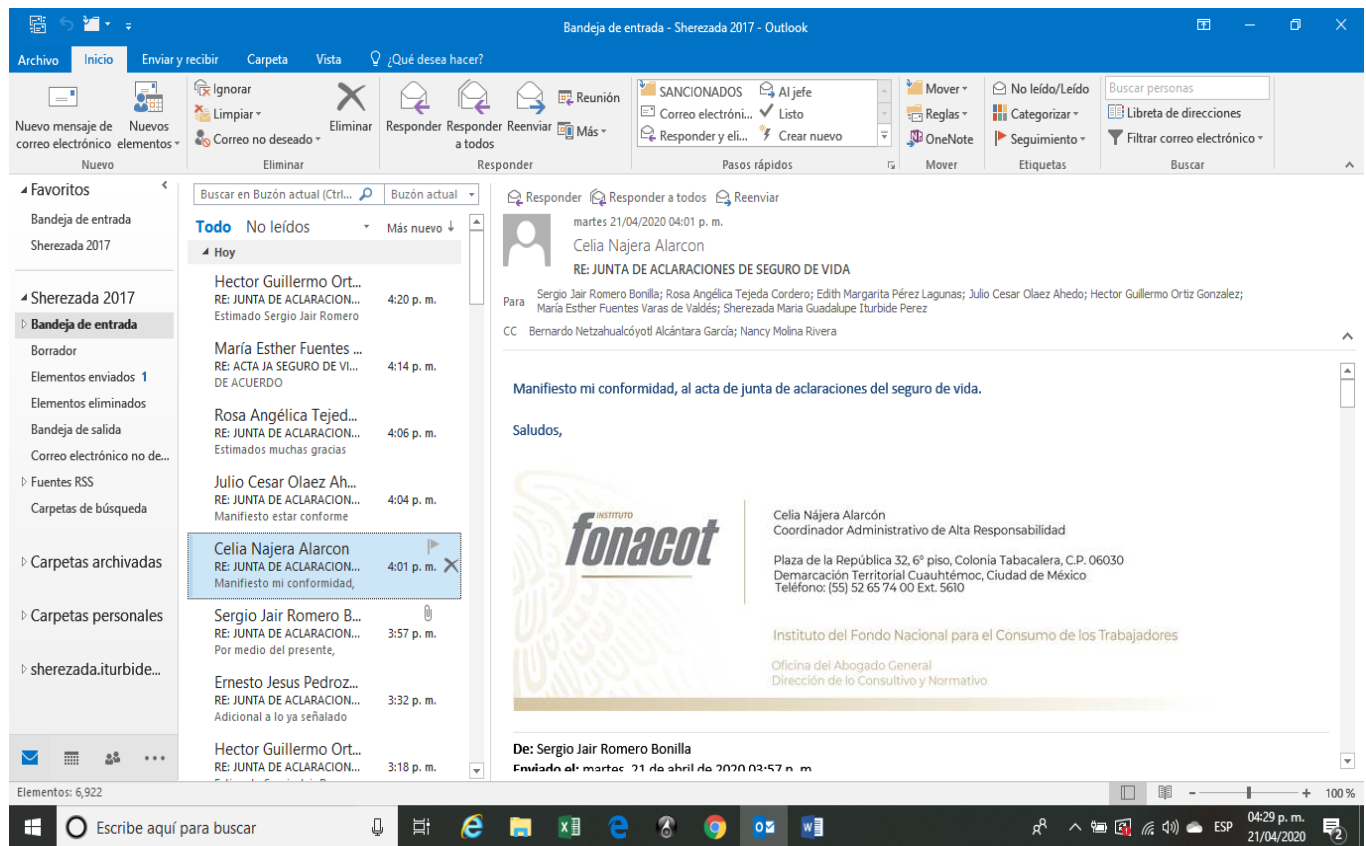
Bandeja de entrada - Sherezada 2017 - Outlook

Archivo Inicio Enviar y recibir Carpeta Vista ¿Qué desea hacer?

Nuevo mensaje de correo electrónico Nuevos elementos
Nuevo
Ignorar
Limpiar
Correo no deseado
Eliminar
Eliminar
Responder Responder a todos Reenviar Reunión Más
Responder
SANCIONADOS Al jefe
Correo electróni... Listo
Responder y eli... Crear nuevo
Pasos rápidos
Mover
Reglas
OneNote
Mover
No leído/Leído
Categorizar
Seguimiento
Etiquetas
Buscar personas
Libreta de direcciones
Filtrar correo electrónico
Buscar

Favoritos
Bandeja de entrada
Sherezada 2017

Sherezada 2017
Bandeja de entrada
Borrador
Elementos enviados 1
Elementos eliminados
Bandeja de salida
Correo electrónico no de...
Fuentes RSS
Carpetas de búsqueda

Carpetas archivadas

Carpetas personales

sherezada.iturbide...

Buscar en Buzón actual (Ctrl... Buzón actual
Todo No leídos Más nuevo
Hoy

Hector Guillermo Ort...
RE: JUNTA DE ACLARACION... 4:20 p. m.
Estimado Sergio Jair Romero

María Esther Fuentes ...
RE: ACTA JA SEGURO DE VI... 4:14 p. m.
DE ACUERDO

Rosa Angélica Tejed...
RE: JUNTA DE ACLARACION... 4:06 p. m.
Estimados muchas gracias

Julio Cesar Olaez Ah...
RE: JUNTA DE ACLARACION... 4:04 p. m.
Manifiesto estar conforme

Celia Najera Alarcon
RE: JUNTA DE ACLARACION... 4:01 p. m.
Manifiesto mi conformidad,

Sergio Jair Romero B...
RE: JUNTA DE ACLARACION... 3:57 p. m.
Por medio del presente,

Ernesto Jesus Pedroz...
RE: JUNTA DE ACLARACION... 3:32 p. m.
Adicional a lo ya señalado

Hector Guillermo Ort...
RE: JUNTA DE ACLARACION... 3:18 p. m.

Responder Responder a todos Reenviar
martes 21/04/2020 04:01 p. m.
Celia Najera Alarcon
RE: JUNTA DE ACLARACIONES DE SEGURO DE VIDA
Para Sergio Jair Romero Bonilla; Rosa Angélica Tejeda Cordero; Edith Margarita Pérez Lagunas; Julio Cesar Olaez Ahedo; Hector Guillermo Ortiz Gonzalez; María Esther Fuentes Varas de Valdés; Sherezada Maria Guadalupe Iturbide Perez
CC Bernardo Netzahualcóyotl Alcántara García; Nancy Molina Rivera

Manifiesto mi conformidad, al acta de junta de aclaraciones del seguro de vida.

Saludos,

INSTITUTO fonacot

Celia Nájera Alarcón
Coordinador Administrativo de Alta Responsabilidad

Plaza de la República 32, 6° piso, Colonia Tabacalera, C.P. 06030
Demarcación Territorial Cuauhtémoc, Ciudad de México
Teléfono: (55) 52 65 74 00 Ext. 5610

Instituto del Fondo Nacional para el Consumo de los Trabajadores

Oficina del Abogado General
Dirección de lo Consultivo y Normativo

De: Sergio Jair Romero Bonilla
Enviado el: martes, 21 de abril de 2020 03:57 p. m.

Elementos: 6,922
100 %

Escribe aquí para buscar
ESP 04:29 p. m. 21/04/2020 2